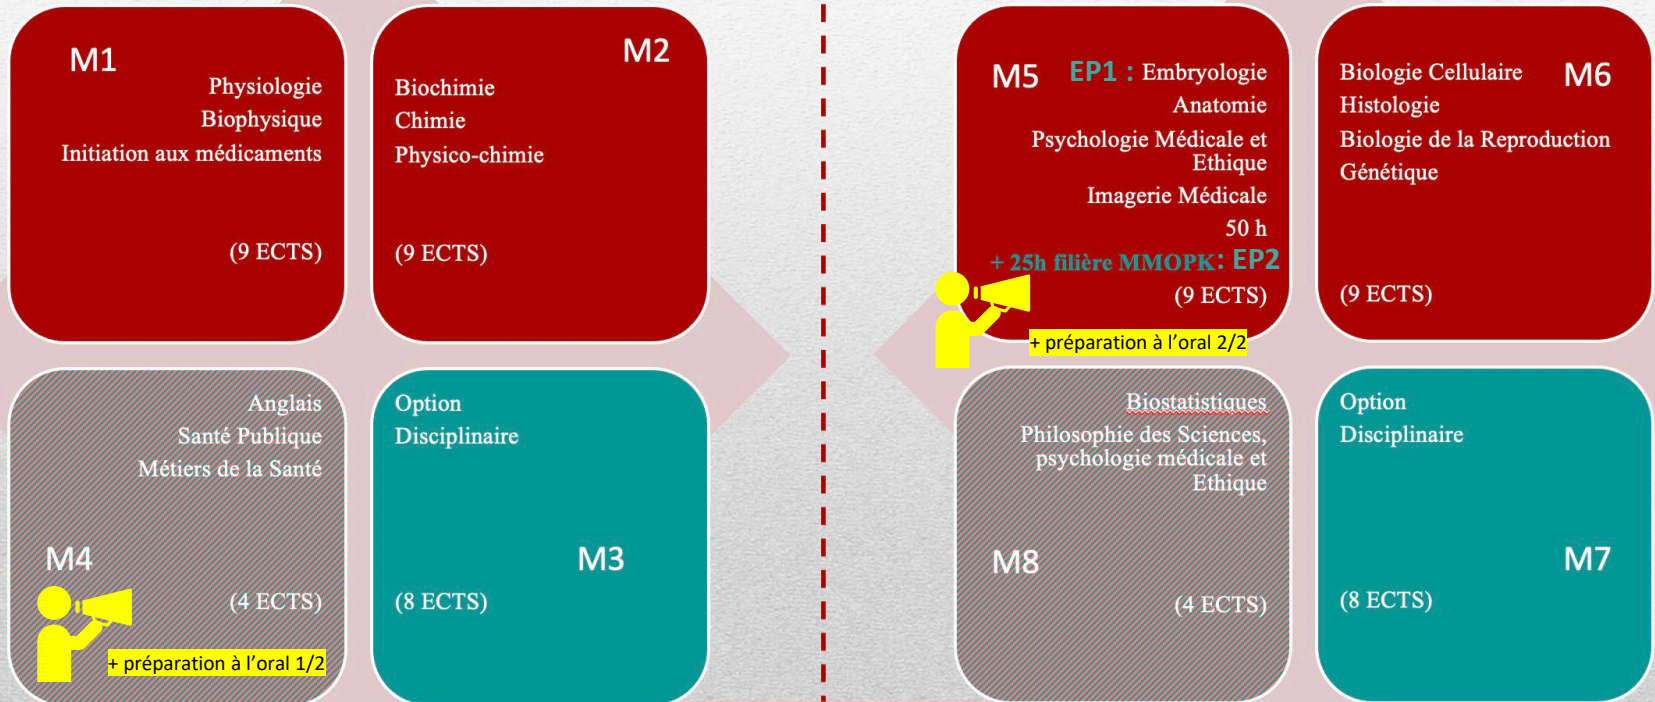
M1
Physiologie
Biophysique
Initiation aux médicaments

(9 ECTS)

M2
Biochimie
Chimie
Physico-chimie

(9 ECTS)

Anglais
Santé Publique
Métiers de la Santé

M4
(4 ECTS)
+ préparation à l'oral 1/2

Option
Disciplinaire

M3
(8 ECTS)

M5
EP1 : Embryologie
Anatomie
Psychologie Médicale et Ethique
Imagerie Médicale
50 h
+ 25h filière MMOPK: EP2
(9 ECTS)
+ préparation à l'oral 2/2

Biologie Cellulaire
M6
Histologie
Biologie de la Reproduction
Génétique

(9 ECTS)

Biostatistiques
Philosophie des Sciences, psychologie médicale et Ethique

M8
(4 ECTS)

Option
Disciplinaire

M7
(8 ECTS)